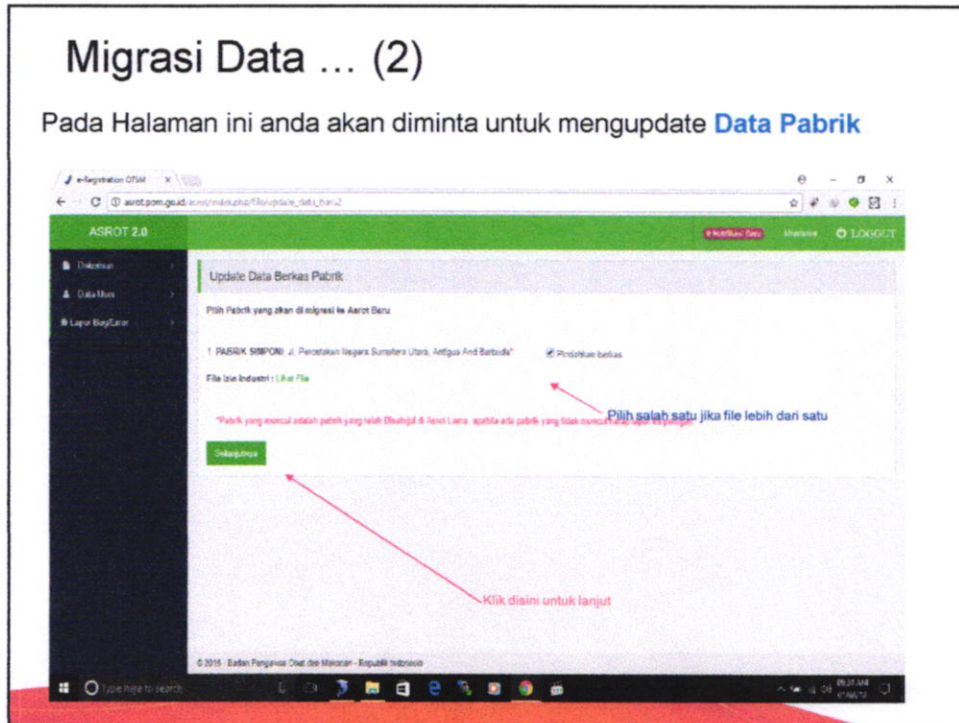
Migrasi Data ... (2)

Pada Halaman ini anda akan diminta untuk mengupdate **Data Pabrik**

e-Registration OTSM ×

asrot.pom.go.id/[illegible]

ASROT 2.0

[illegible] Notifikasi Baru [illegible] LOGOUT

Dokumen

Data User

Lapor Bug/Error

Update Data Berkas Pabrik

Pilih Pabrik yang akan di migrasi ke Asrot Baru

1. PABRIK SIMPONI Jl. Percetakan Negara Sumatera Utara, Antigua And Barbuda* Pindahkan berkas

File Izin Industri : Lihat File

*Pabrik yang muncul adalah pabrik yang telah Disetujui di Asrot Lama, apabila ada pabrik yang tidak muncul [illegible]

Pilih salah satu jika file lebih dari satu

Selanjutnya

Klik disini untuk lanjut

© 2015 Badan Pengawas Obat dan Makanan - Republik Indonesia

Type here to search